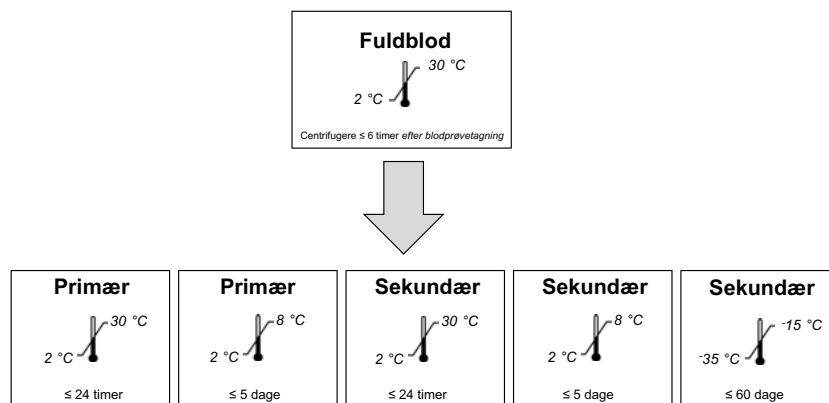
Fuldblod

30 °C

2 °C

Centrifugere ≤ 6 timer efter blodprøvetagning

Primær

30 °C

2 °C

≤ 24 timer

Primær

8 °C

2 °C

≤ 5 dage

Sekundær

30 °C

2 °C

≤ 24 timer

Sekundær

8 °C

2 °C

≤ 5 dage

Sekundær

-15 °C

-35 °C

≤ 60 dage